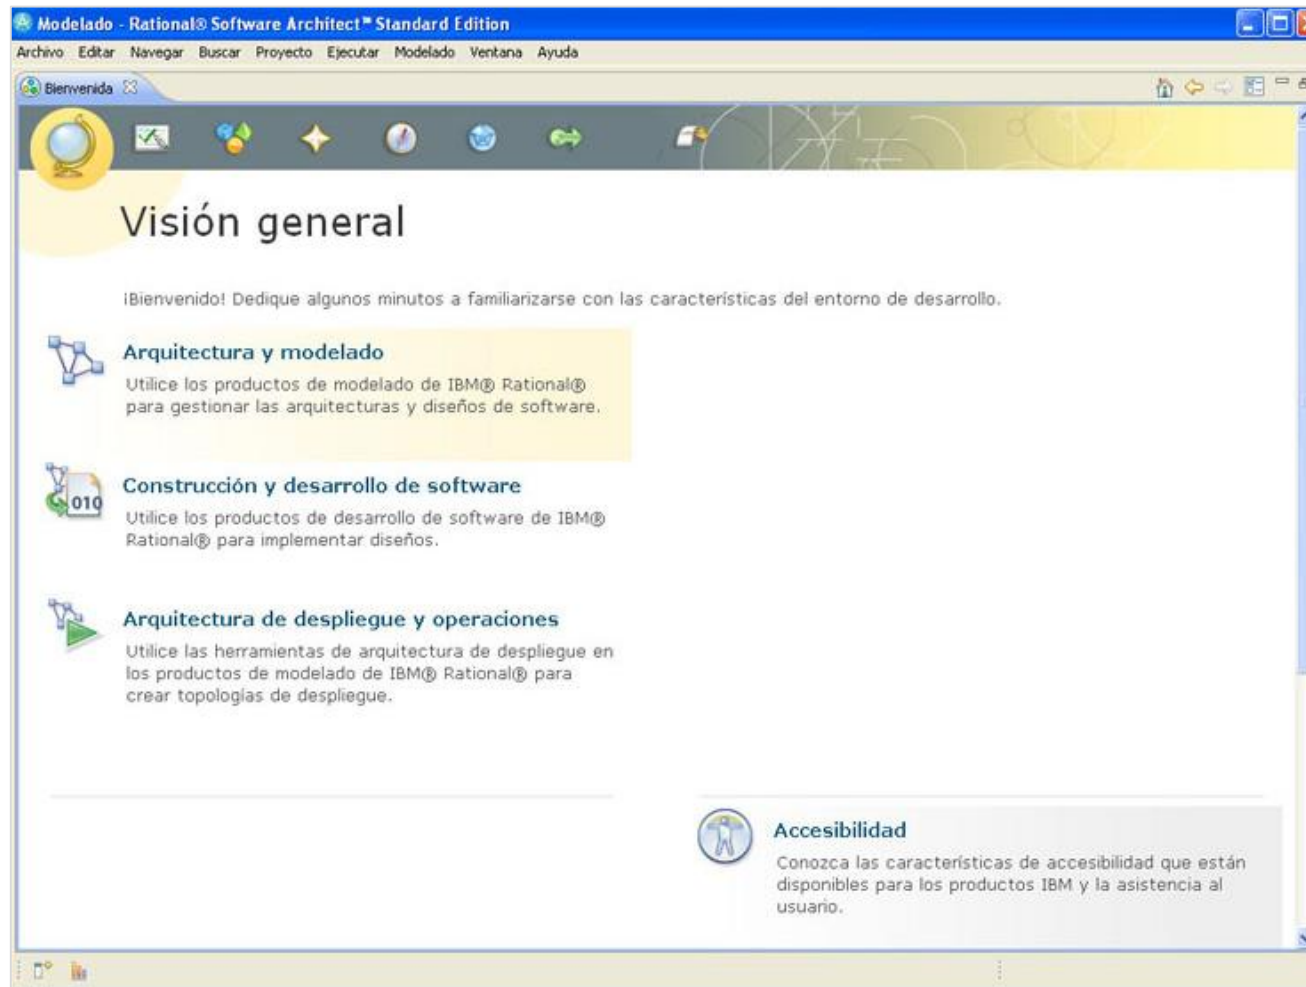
Modelado - Rational® Software Architect™ Standard Edition

Archivo Editar Navegar Buscar Proyecto Ejecutar Modelado Ventana Ayuda

Bienvenida

Visión general

¡Bienvenido! Dedique algunos minutos a familiarizarse con las características del entorno de desarrollo.

Arquitectura y modelado

Utilice los productos de modelado de IBM® Rational® para gestionar las arquitecturas y diseños de software.

010

Construcción y desarrollo de software

Utilice los productos de desarrollo de software de IBM® Rational® para implementar diseños.

Arquitectura de despliegue y operaciones

Utilice las herramientas de arquitectura de despliegue en los productos de modelado de IBM® Rational® para crear topologías de despliegue.

Accesibilidad

Conozca las características de accesibilidad que están disponibles para los productos IBM y la asistencia al usuario.